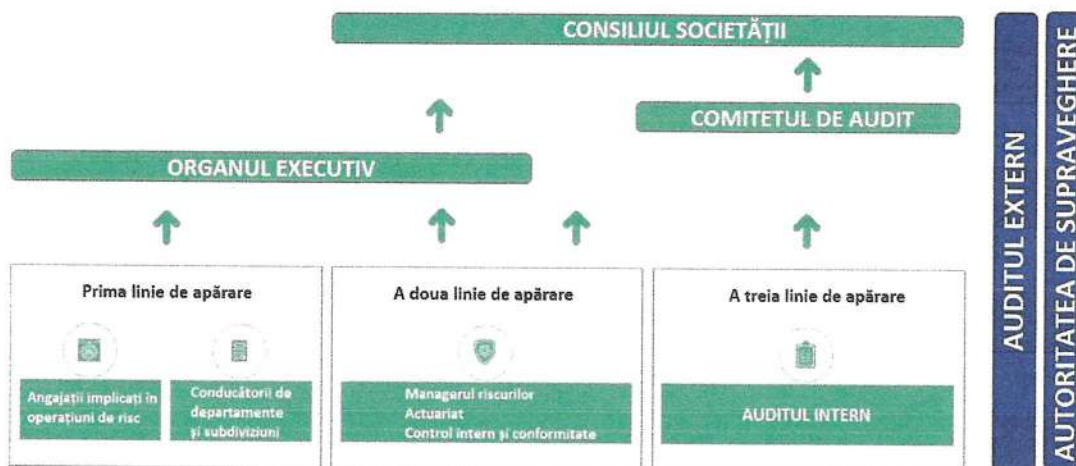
CONSILIUL SOCIETĂȚII

COMITETUL DE AUDIT

ORGANUL EXECUTIV

Prima linie de apărare

Angajații implicați în operațiuni de risc

Conducătorii de departamente și subdiviziuni

A doua linie de apărare

Managerul riscurilor
Actuariat
Control intern și conformitate

A treia linie de apărare

AUDITUL INTERN

AUDITUL EXTERN

AUTORITATEA DE SUPRAVEGHERE